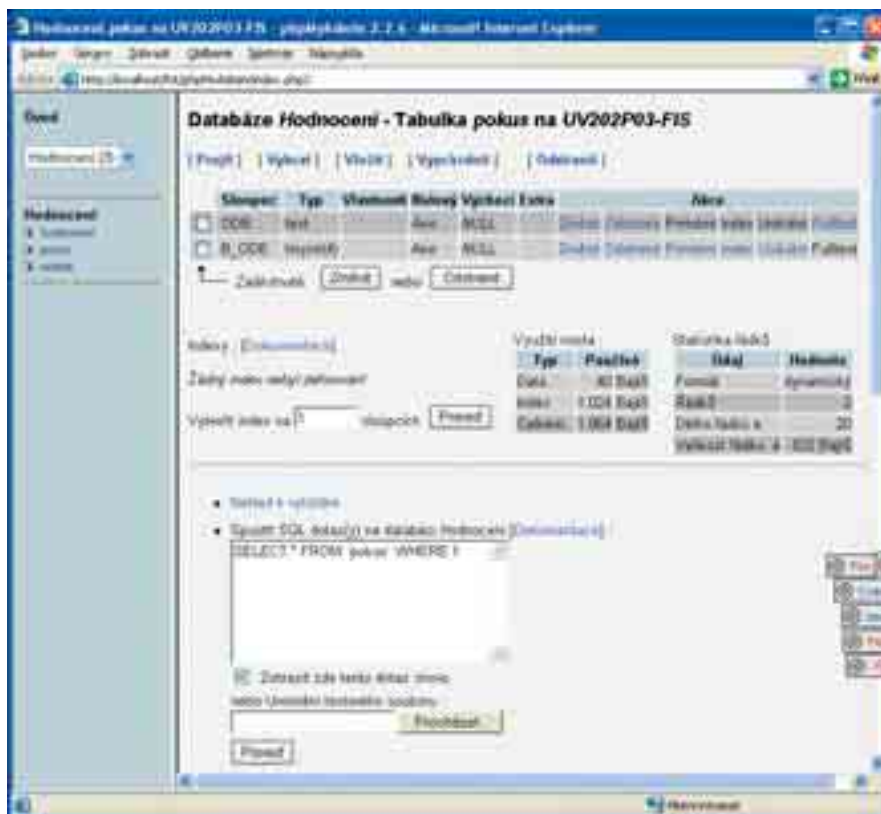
Hodnocení pokus na UV202P03-FIS - phpMyAdmin 2.7.0 - Microsoft Internet Explorer

Soubor Úpravy Zobrazit Oblíbené Nástroje Nápověda

Adresa http://localhost/fis/phpMyAdmin/index.php

Úvod

Hodnocení (3)

Hodnocení
Databáze Hodnocení - Tabulka pokus na UV202P03-FIS

[ Projít ] [ Výběr ] [ Vložit ] [ Vyprázdnit ] [ Odstranit ]

| | Sloupec | Typ | Vlastnosti | Nulový | Výchozí | Extra | Akce |
|---|---|---|---|---|---|---|---|
| ☐ | ODB | text | | Ano | NULL | | Změnit Odstranit Primární Index Unikátní Fulltext |
| ☐ | B_ODB | tinyint(4) | | Ano | NULL | | Změnit Odstranit Primární Index Unikátní Fulltext |

Zaškrtnuté: Změnit nebo Odstranit

Indexy: [Dokumentace]

Žádný index nebyl definován!

Vytvořit index na 1 sloupcích Proveď

Využití místa
| Typ | Použití |
|---|---|
| Data | 40 Bajtů |
| Index | 1 024 Bajtů |
| Celkem | 1 064 Bajtů |

Statistika řádků
| Údaj | Hodnota |
|---|---|
| Formát | dynamický |
| Řádků | 2 |
| Délka řádku ø | 20 |
| Velikost řádku ø | 532 Bajtů |

• Náhled k vytištění
• Spustit SQL dotaz(y) na databázi Hodnocení [Dokumentace]

SELECT * FROM `pokus` WHERE 1

☑ Zobrazit zde tento dotaz znovu

nebo Umístění textového souboru:

Procházet...

Proveď

Místní intranet